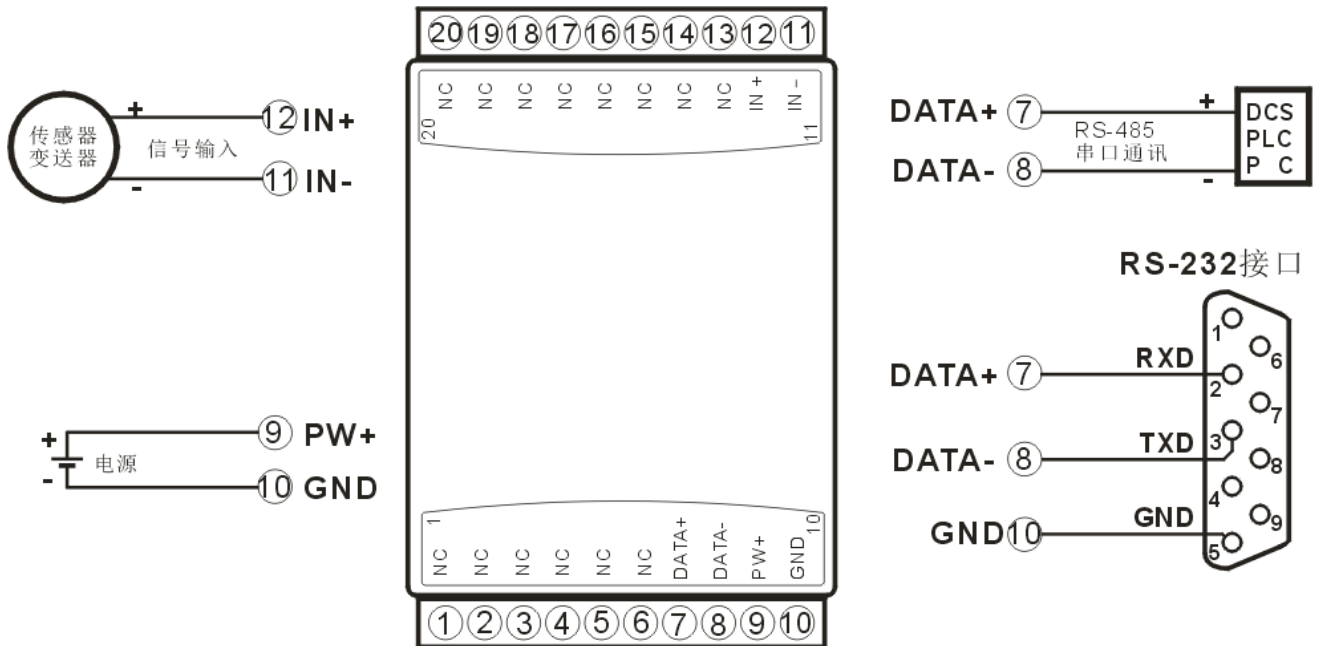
20 19 18 17 16 15 14 13 12 11

20 NC NC NC NC NC NC NC NC IN+ IN- 11

传感器
变送器

+
信号输入
-

12 IN+
11 IN-

DATA+ 7
DATA- 8
RS-485
串口通讯
+
-
DCS
PLC
P C

RS-232接口

DATA+ 7
RXD
DATA- 8
TXD
GND 10
GND
1 2 3 4 5 6 7 8 9

+
-
电源
9 PW+
10 GND

1 NC NC NC NC NC NC DATA+ DATA- PW+ GND 10

1 2 3 4 5 6 7 8 9 10